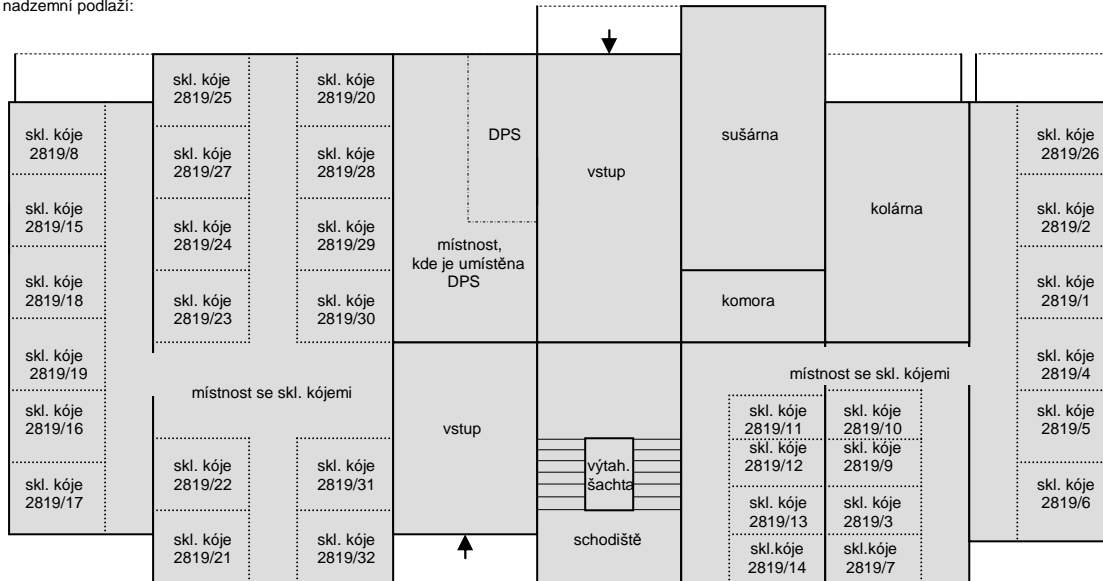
nadzemní podlaží:

skl. kóje 2819/25

skl. kóje 2819/20

DPS

vstup

sušárna

skl. kóje 2819/8

skl. kóje 2819/27

skl. kóje 2819/28

skl. kóje 2819/26

skl. kóje 2819/15

skl. kóje 2819/24

skl. kóje 2819/29

kolárna

skl. kóje 2819/2

místnost, kde je umístěna DPS

skl. kóje 2819/18

skl. kóje 2819/23

skl. kóje 2819/30

komora

skl. kóje 2819/1

skl. kóje 2819/19

skl. kóje 2819/4

místnost se skl. kójemi

místnost se skl. kójemi

skl. kóje 2819/16

vstup

skl. kóje 2819/11

skl. kóje 2819/10

skl. kóje 2819/5

skl. kóje 2819/12

skl. kóje 2819/9

skl. kóje 2819/22

skl. kóje 2819/31

výtah. šachta

skl. kóje 2819/17

skl. kóje 2819/13

skl. kóje 2819/3

skl. kóje 2819/6

skl. kóje 2819/21

skl. kóje 2819/32

schodiště

skl.kóje 2819/14

skl.kóje 2819/7